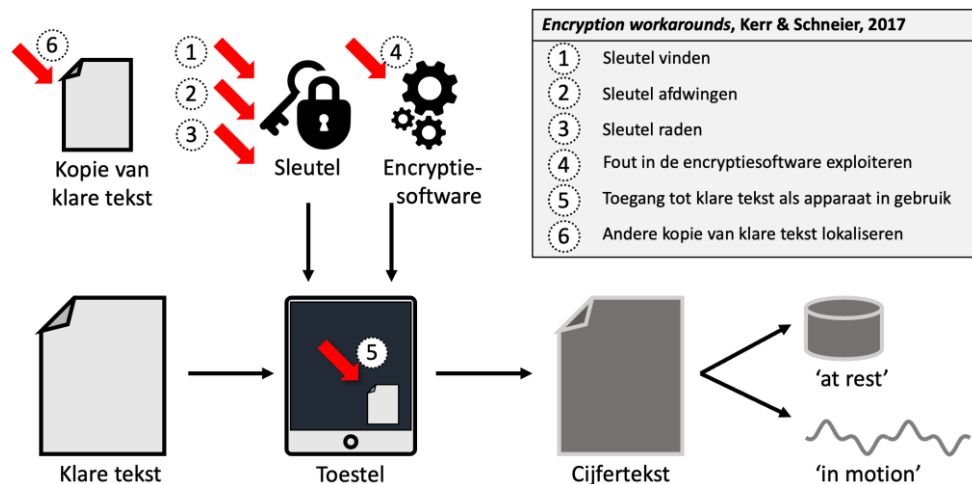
6

Kopie van klare tekst

1
2
3

Sleutel

4

Encryptie-software

*Encryption workarounds*, Kerr & Schneier, 2017

| | |
|---|---|
| 1 | Sleutel vinden |
| 2 | Sleutel afdwingen |
| 3 | Sleutel raden |
| 4 | Fout in de encryptiesoftware exploiteren |
| 5 | Toegang tot klare tekst als apparaat in gebruik |
| 6 | Andere kopie van klare tekst lokaliseren |

Klare tekst

5

Toestel

Cijfertekst

'at rest'

'in motion'